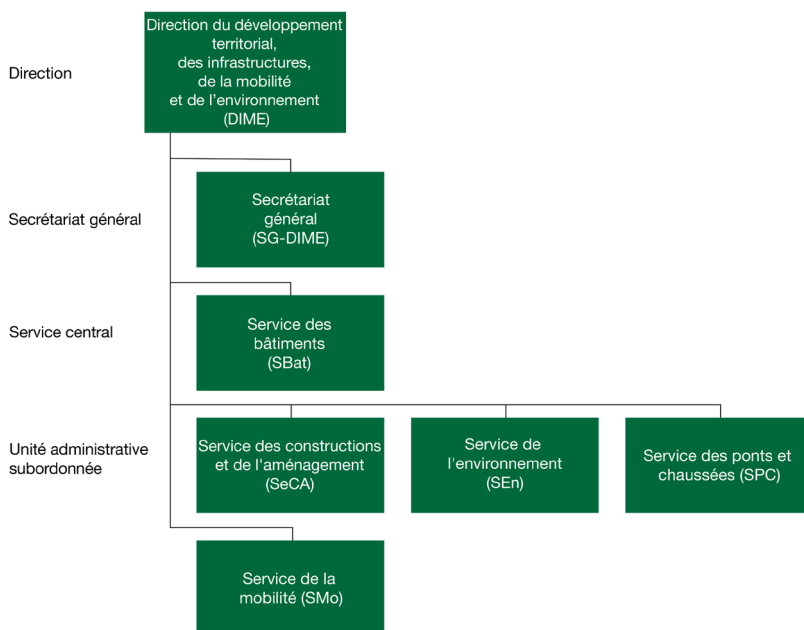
Direction

Direction du développement territorial, des infrastructures, de la mobilité et de l'environnement (DIME)

Secrétariat général

Secrétariat général (SG-DIME)

Service central

Service des bâtiments (SBat)

Unité administrative subordonnée

Service des constructions et de l'aménagement (SeCA)

Service de l'environnement (SEn)

Service des ponts et chaussées (SPC)

Service de la mobilité (SMo)